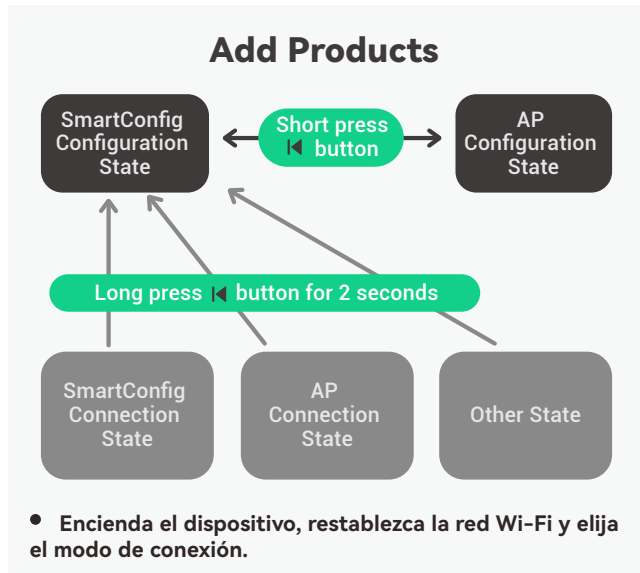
Add Products

SmartConfig Configuration State

Short press ⏮ button

AP Configuration State

Long press ⏮ button for 2 seconds

SmartConfig Connection State

AP Connection State

Other State

• Encienda el dispositivo, restablezca la red Wi-Fi y elija el modo de conexión.